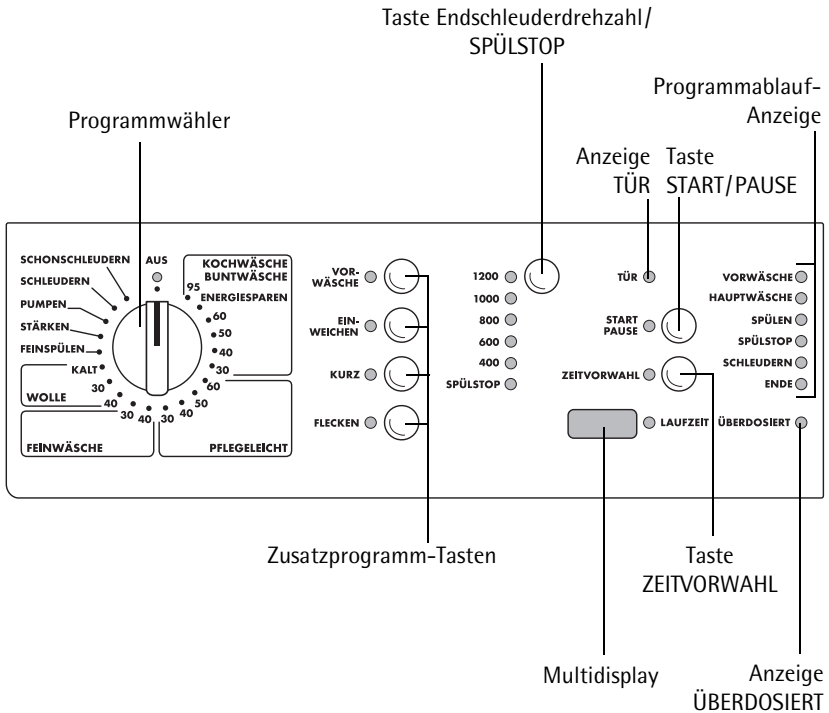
Taste Endschleuderdrehzahl/
SPÜLSTOP

Programmablauf-
Anzeige

Programmwähler

Anzeige TÜR

Taste START/PAUSE

SCHONSCHLEUDERN
SCHLEUDERN
PUMPEN
STÄRKEN
FEINSPÜLEN
KALT
WOLLE
30
40
30
40
FEINWÄSCHE

AUS

KOCHWÄSCHE
BUNTWÄSCHE
95
ENERGIESPAREN
60
50
40
30
60
50
40
30
PFLEGELEICHT

VORWÄSCHE
EINWEICHEN
KURZ
FLECKEN

1200
1000
800
600
400
SPÜLSTOP

TÜR
START PAUSE
ZEITVORWAHL

LAUFZEIT

VORWÄSCHE
HAUPTWÄSCHE
SPÜLEN
SPÜLSTOP
SCHLEUDERN
ENDE
ÜBERDOSIERT

Zusatzprogramm-Tasten

Taste
ZEITVORWAHL

Multidisplay

Anzeige
ÜBERDOSIERT